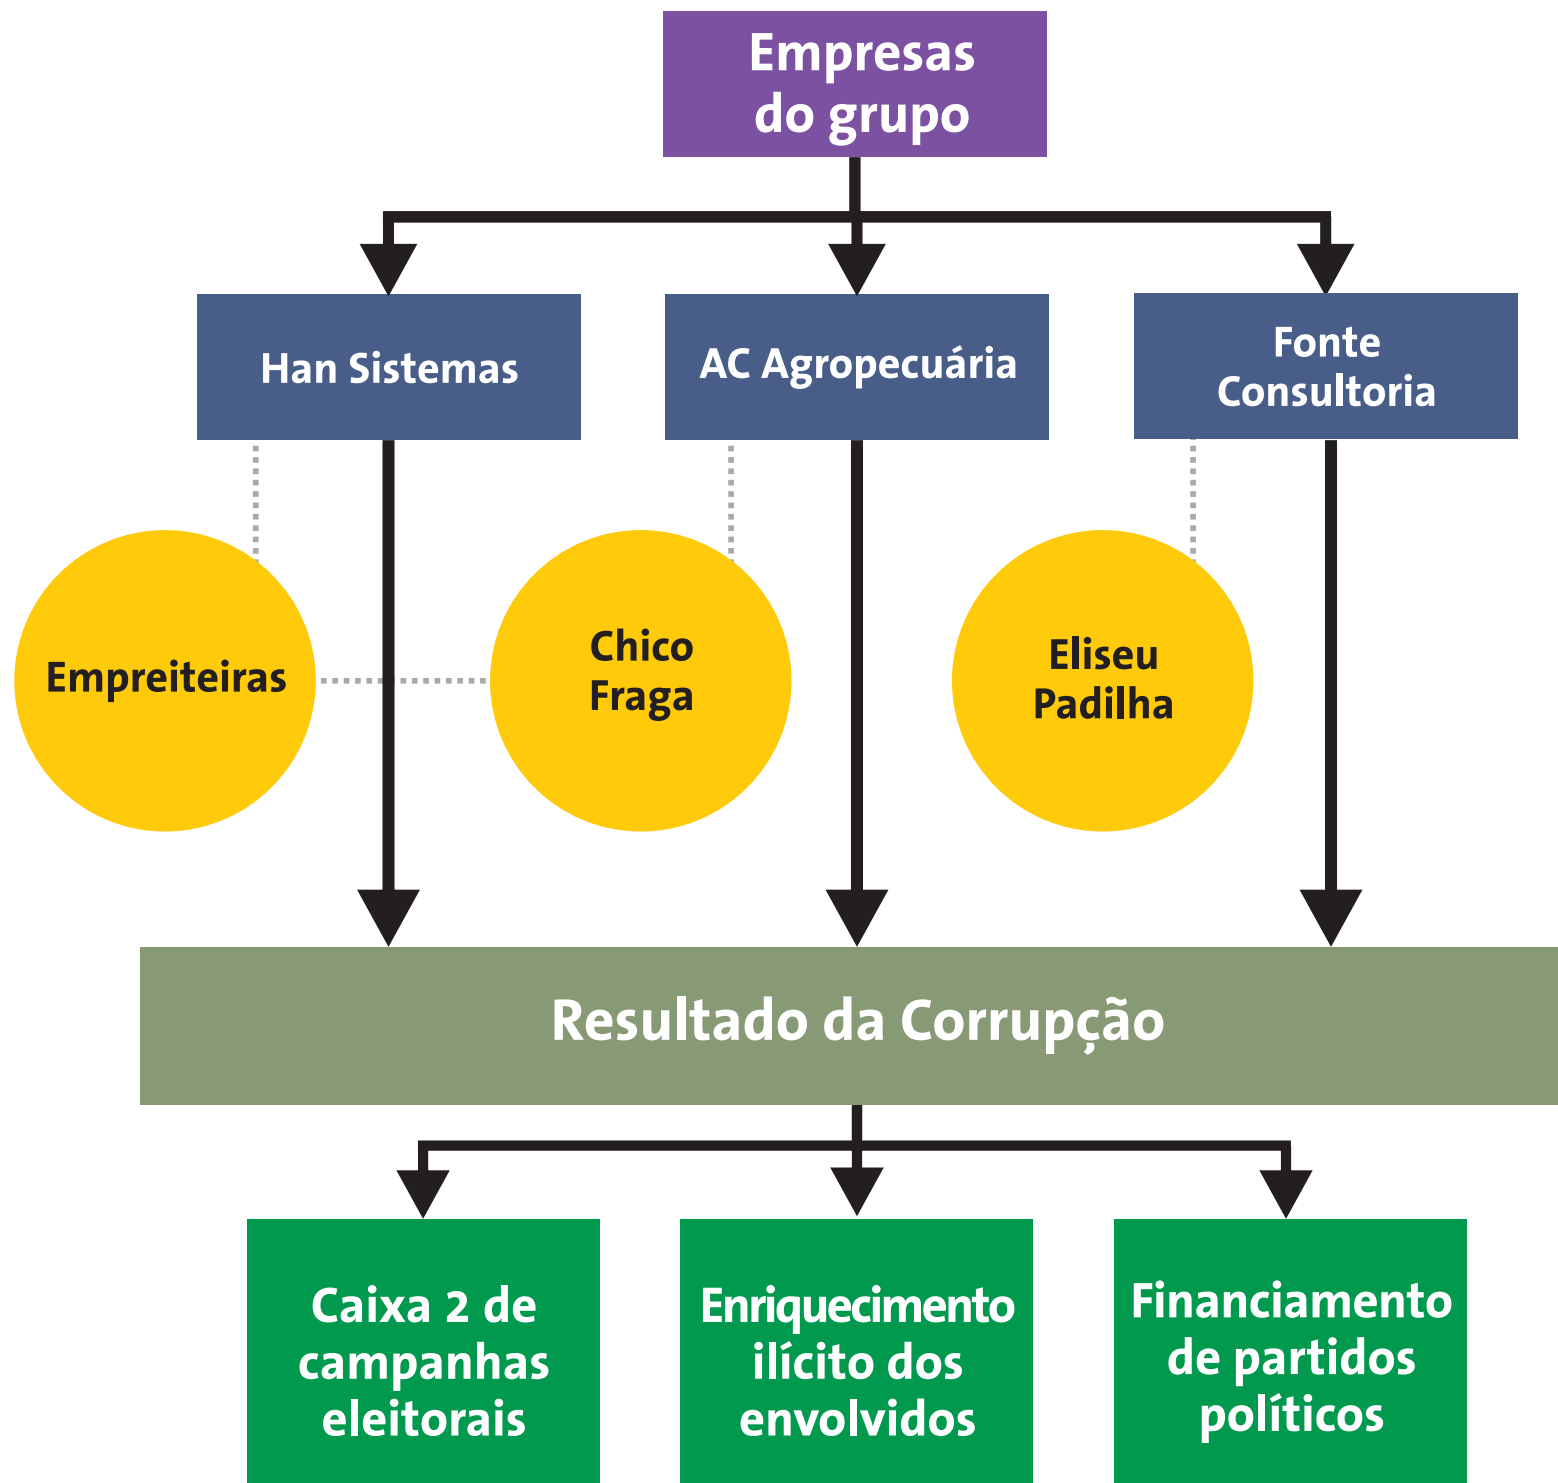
Empresas do grupo

Han Sistemas

AC Agropecuária

Fonte Consultoria

Empreiteiras

Chico Fraga

Eliseu Padilha

Resultado da Corrupção

Caixa 2 de campanhas eleitorais

Enriquecimento ilícito dos envolvidos

Financiamento de partidos políticos